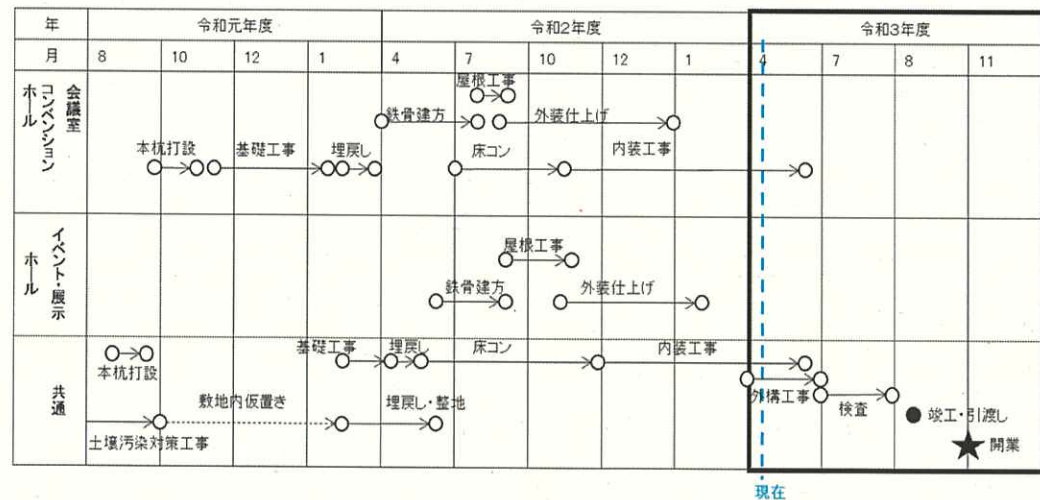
| 年 | 令和元年度 | | | | 令和2年度 | | | | | 令和3年度 | | | |
|---|---|---|---|---|---|---|---|---|---|---|---|---|---|
| 月 | 8 | 10 | 12 | 1 | 4 | 7 | 10 | 12 | 1 | 4 | 7 | 8 | 11 |
| 会議室 コンベンションホール | | | | | | | | | | | | | |
| イベント・展示ホール | | | | | | | | | | | | | |
| 共通 | | | | | | | | | | | | | |

屋根工事
鉄骨建方
外装仕上げ
本杭打設
基礎工事
埋戻し
床コン
内装工事

屋根工事
鉄骨建方
外装仕上げ

本杭打設
基礎工事
埋戻し
床コン
内装工事
敷地内仮置き
埋戻し・整地
土壌汚染対策工事
外構工事
検査
竣工・引渡し
開業

現在